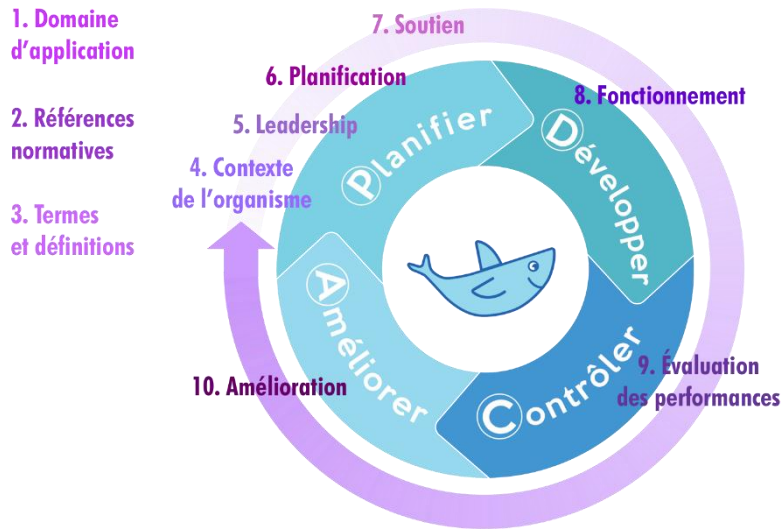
1. Domaine d'application

2. Références normatives

3. Termes et définitions

7. Soutien

6. Planification

5. Leadership

4. Contexte de l'organisme

8. Fonctionnement

Planifier

Développer

Améliorer

Contrôler

9. Évaluation des performances

10. Amélioration